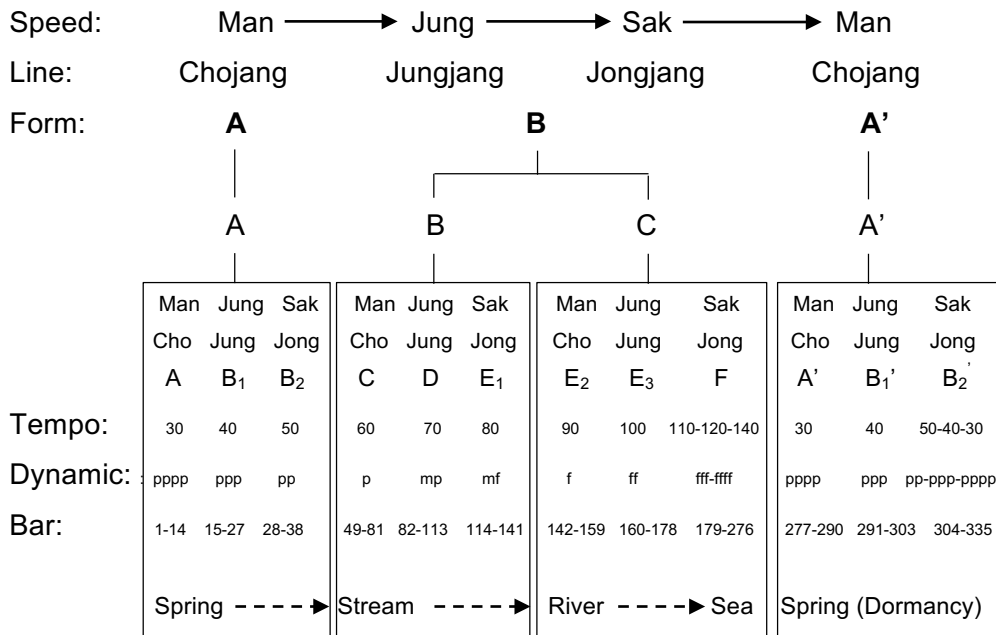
Speed: Man → Jung → Sak → Man

Line: Chojang Jungjang Jongjang Chojang

Form: **A** **B** **A'**

A B C A'

| | A | | | B | | | C | | | A' | | |
|---|---|---|---|---|---|---|---|---|---|---|---|---|
| | Man | Jung | Sak | Man | Jung | Sak | Man | Jung | Sak | Man | Jung | Sak |
| | Cho | Jung | Jong | Cho | Jung | Jong | Cho | Jung | Jong | Cho | Jung | Jong |
| | A | $B_1$ | $B_2$ | C | D | $E_1$ | $E_2$ | $E_3$ | F | A' | $B_1$' | $B_2$' |
| Tempo: | 30 | 40 | 50 | 60 | 70 | 80 | 90 | 100 | 110-120-140 | 30 | 40 | 50-40-30 |
| Dynamic: | pppp | ppp | pp | p | mp | mf | f | ff | fff-ffff | pppp | ppp | pp-ppp-pppp |
| Bar: | 1-14 | 15-27 | 28-38 | 49-81 | 82-113 | 114-141 | 142-159 | 160-178 | 179-276 | 277-290 | 291-303 | 304-335 |

Spring - - - -► Stream - - - -► River - - - -► Sea Spring (Dormancy)